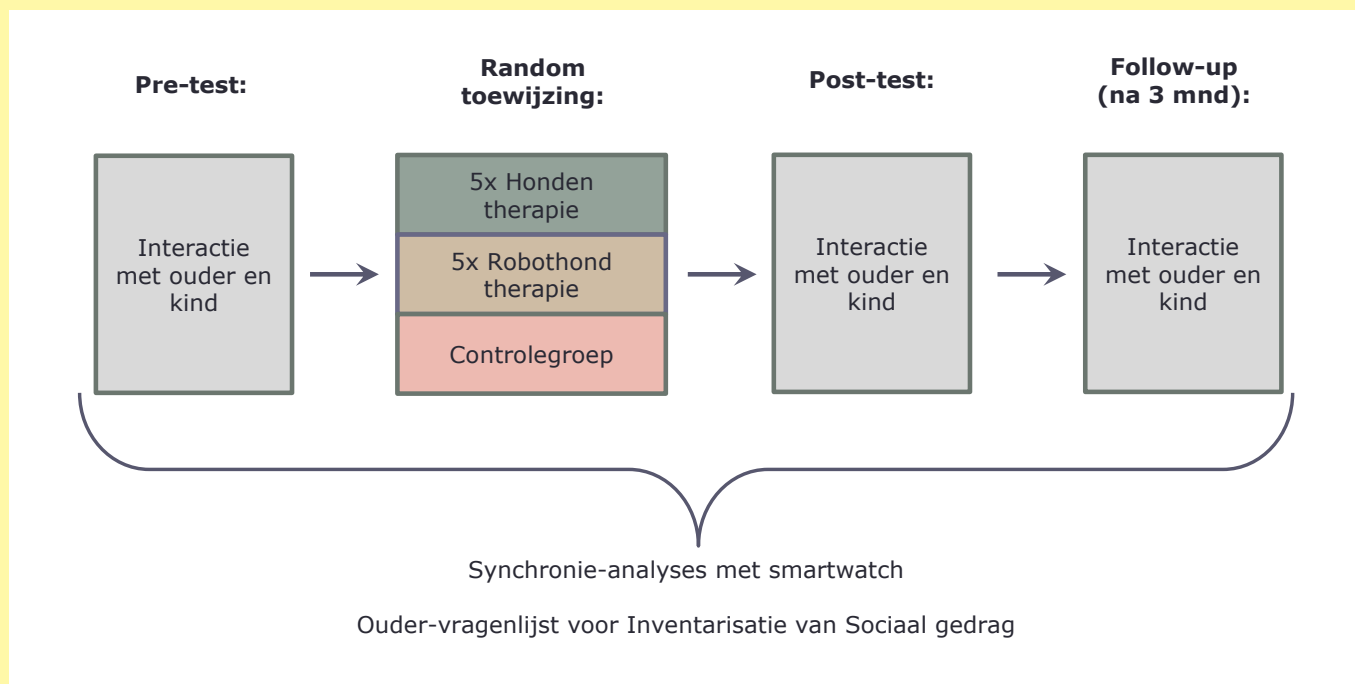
Pre-test:

Random toewijzing:

Post-test:

Follow-up (na 3 mnd):

Interactie met ouder en kind

5x Honden therapie

5x Robothond therapie

Controlegroep

Interactie met ouder en kind

Interactie met ouder en kind

Synchronie-analyses met smartwatch

Ouder-vragenlijst voor Inventarisatie van Sociaal gedrag